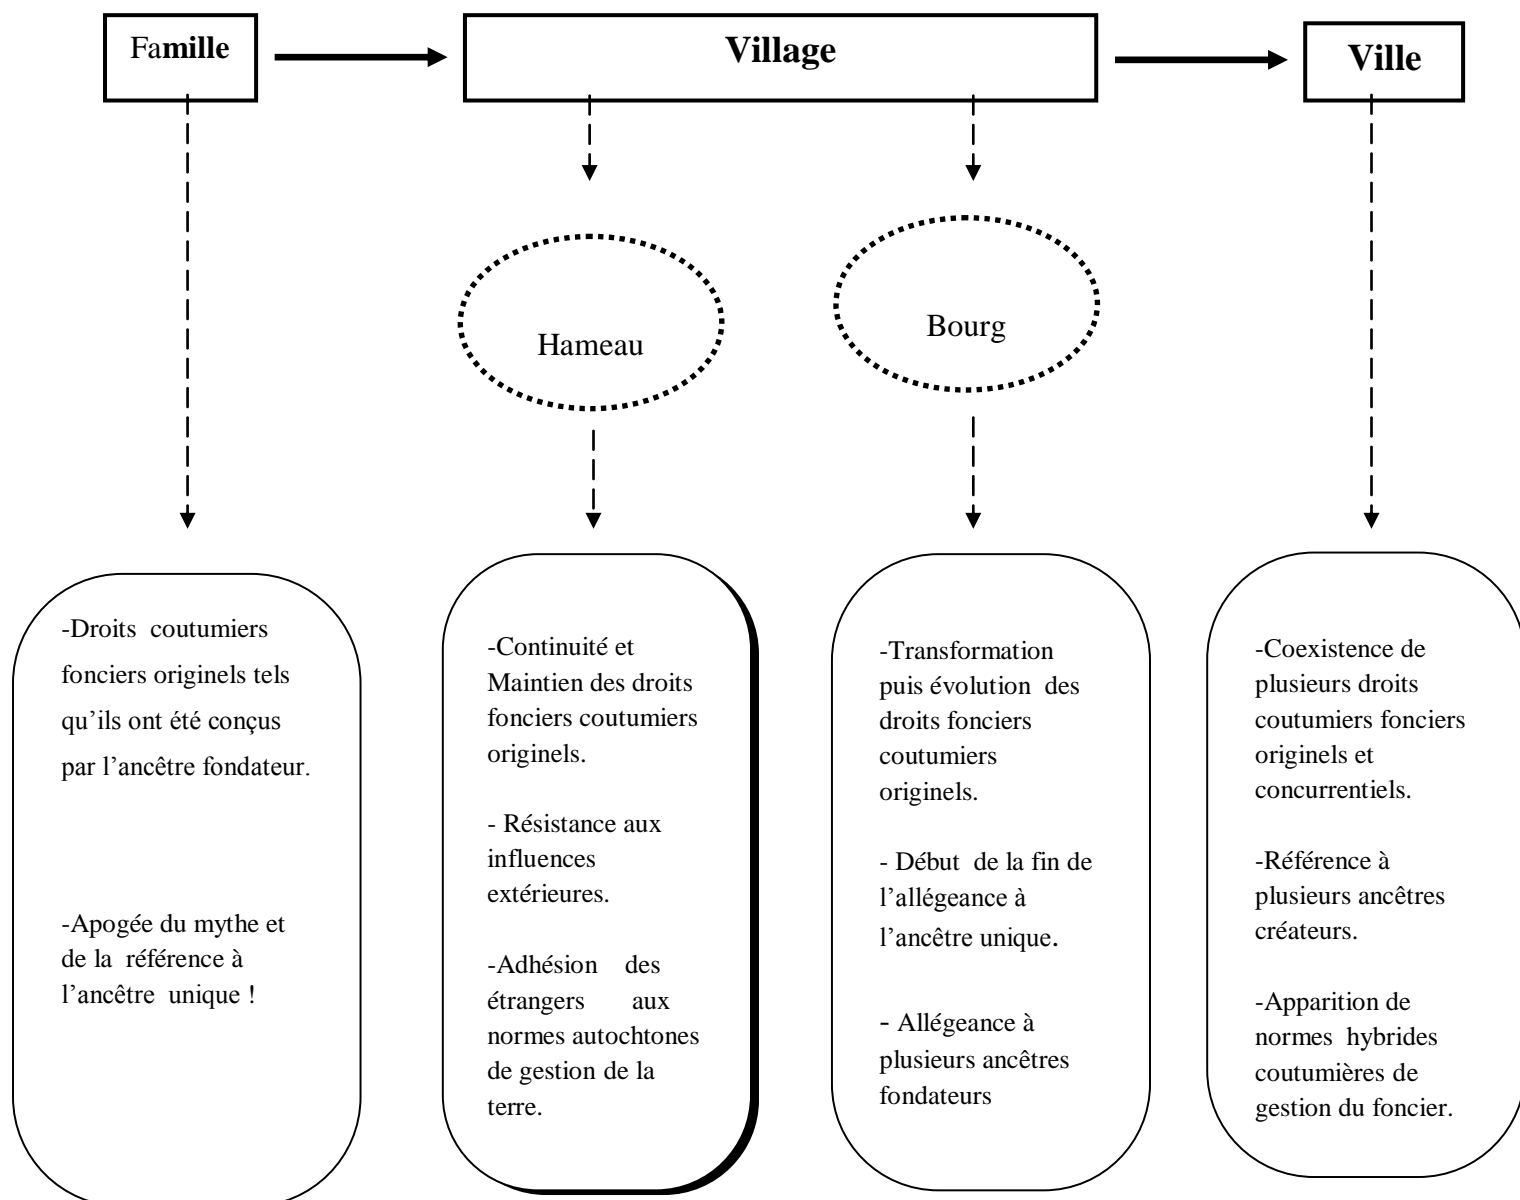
Famille

Village

Ville

Hameau

Bourg

-Droits coutumiers fonciers originels tels qu'ils ont été conçus par l'ancêtre fondateur.

-Apogée du mythe et de la référence à l'ancêtre unique !

-Continuité et Maintien des droits fonciers coutumiers originels.

- Résistance aux influences extérieures.

-Adhésion des étrangers aux normes autochtones de gestion de la terre.

-Transformation puis évolution des droits fonciers coutumiers originels.

- Début de la fin de l'allégeance à l'ancêtre unique.

- Allégeance à plusieurs ancêtres fondateurs

-Coexistence de plusieurs droits coutumiers fonciers originels et concurrentiels.

-Référence à plusieurs ancêtres créateurs.

-Apparition de normes hybrides coutumières de gestion du foncier.